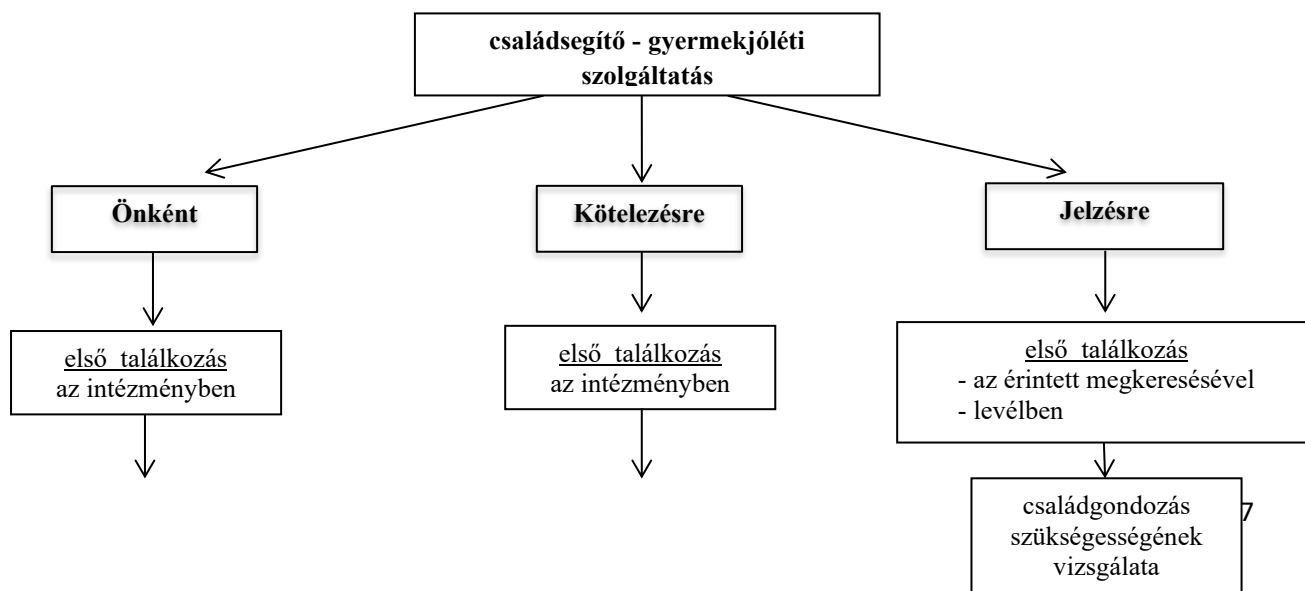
családsegítő - gyermekjóléti szolgáltatás

Önként

első találkozás
az intézményben

Kötelezésre

első találkozás
az intézményben

Jelzésre

első találkozás
- az érintett megkeresésével
- levélben

családgondozás szükségességének vizsgálata

7